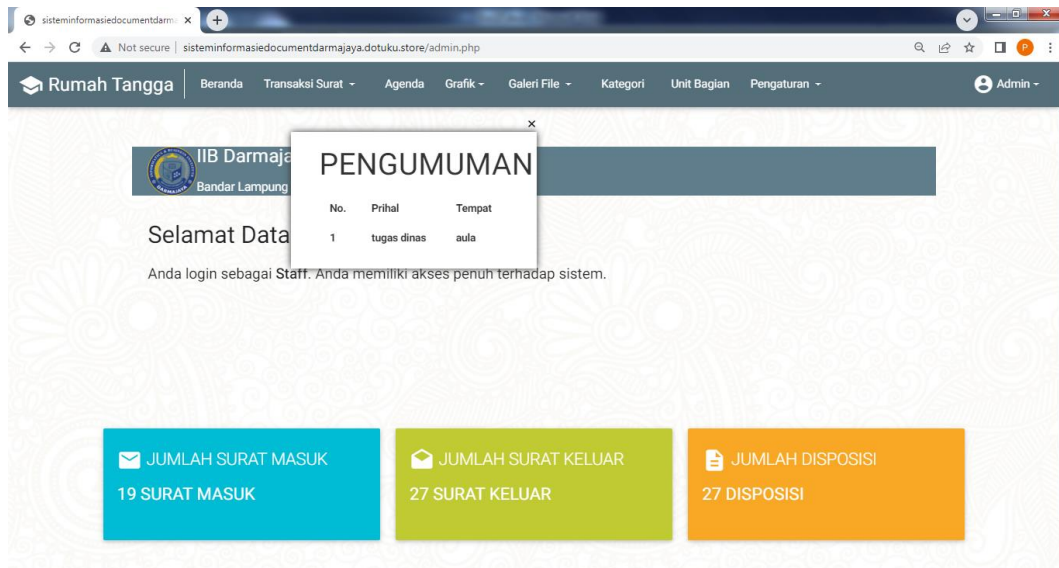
sisteminformasiedocumentdarma ×

Not secure | sisteminformasiedocumentdarmajaya.dotuku.store/admin.php

Rumah Tangga | Beranda | Transaksi Surat | Agenda | Grafik | Galeri File | Kategori | Unit Bagian | Pengaturan | Admin

IIB Darmaja
Bandar Lampung

×

PENGUMUMAN

| No. | Prihal | Tempat |
|---|---|---|
| 1 | tugas dinas | aula |

Selamat Data

Anda login sebagai Staff. Anda memiliki akses penuh terhadap sistem.

JUMLAH SURAT MASUK
19 SURAT MASUK

JUMLAH SURAT KELUAR
27 SURAT KELUAR

JUMLAH DISPOSISI
27 DISPOSISI